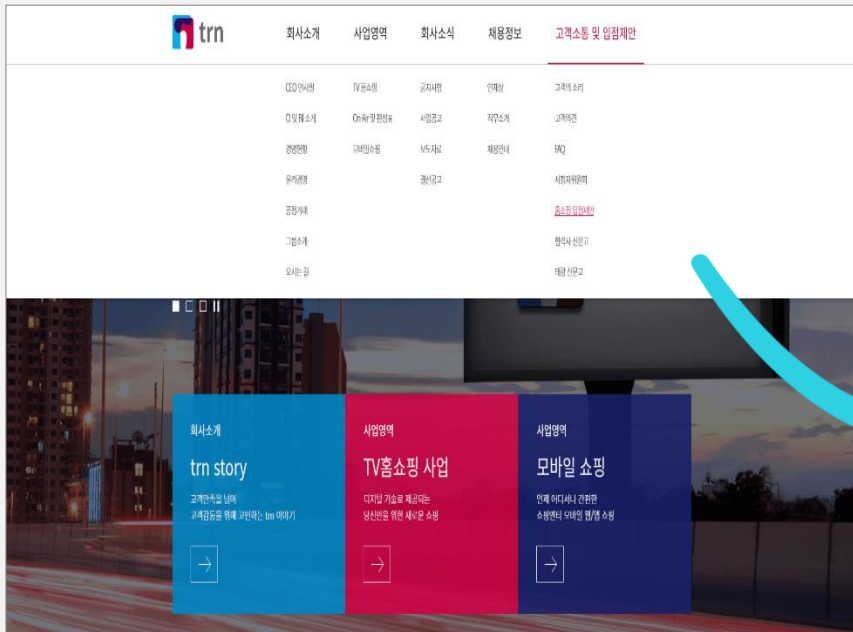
trn

회사소개 사업영역 회사소식 채용정보 고객소통 및 입점제안

CEO 인사말
CI 및 BI 소개
경영현황
윤리경영
공정거래
그룹소개
오시는 길

TV홈쇼핑
On-Air 및 편성표
모바일쇼핑

공지사항
사업공고
보도자료
결산공고

인재상
직무소개
채용안내

고객의 소리
고객의견
FAQ
시청자위원회
홈쇼핑 입점제안
협력사 신문고
태광 신문고

회사소개
trn story
고객만족을 넘어
고객감동을 위해 고민하는 trn 이야기

사업영역
TV홈쇼핑 사업
디지털 기술로 제공되는
당신만을 위한 새로운 쇼핑

사업영역
모바일 쇼핑
언제 어디서나 간편한
스마트한 모바일 웹/앱 쇼핑